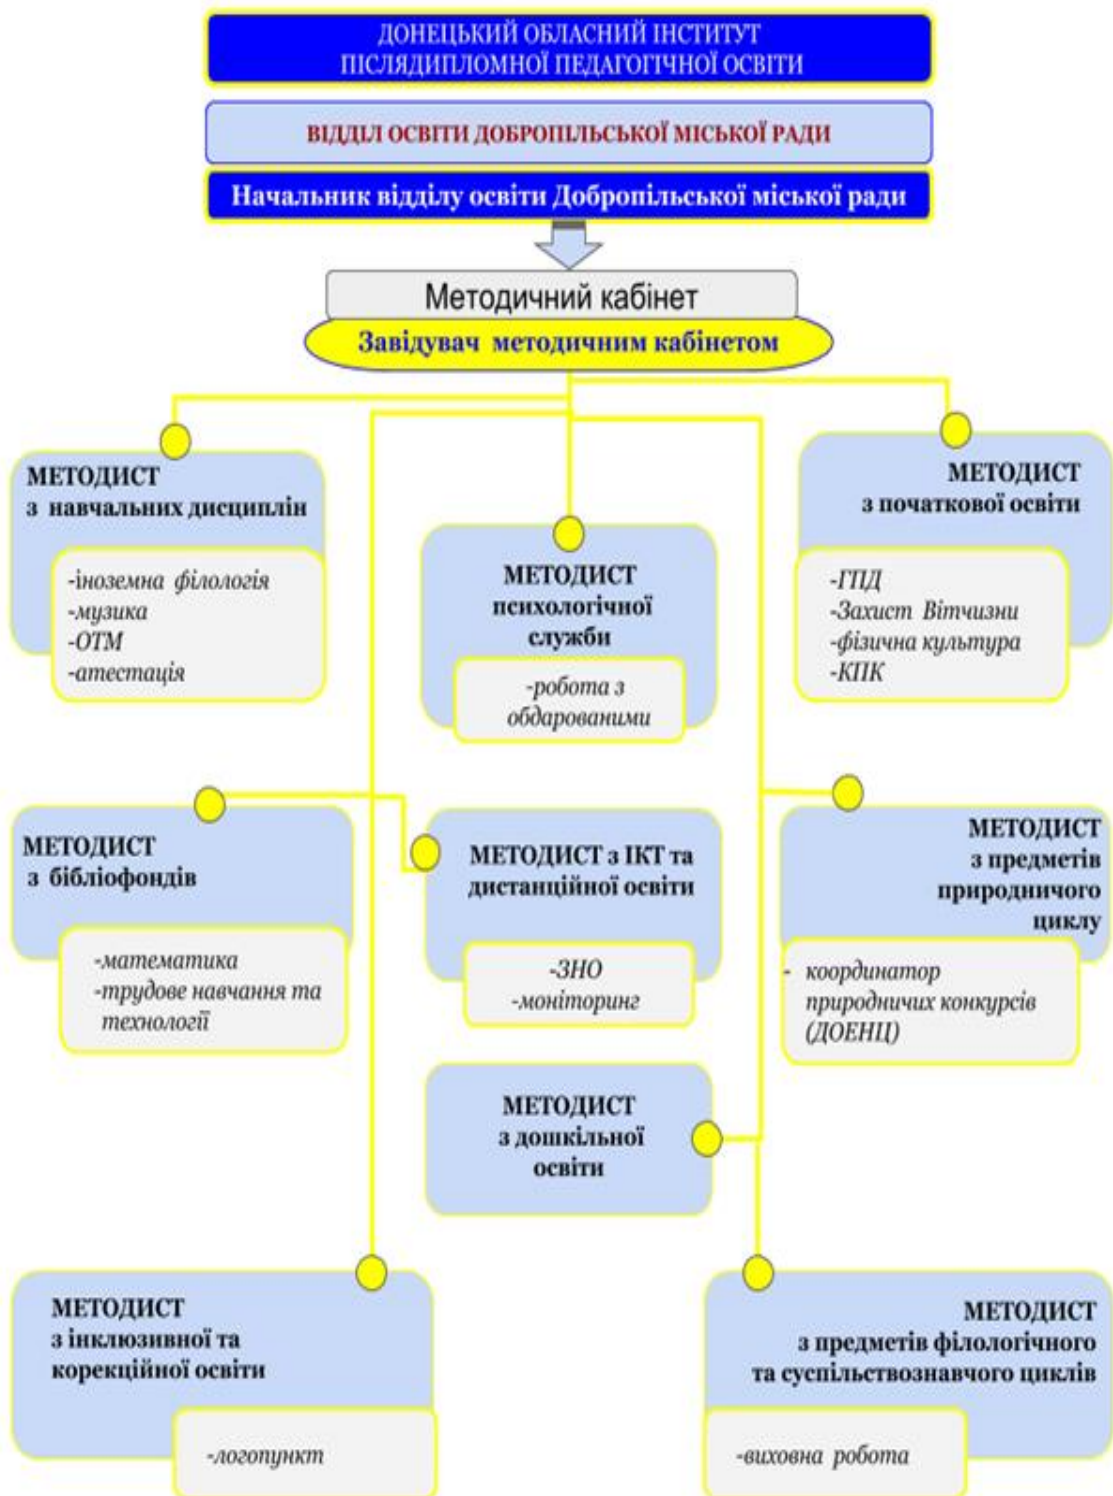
ДОНЕЦЬКИЙ ОБЛАСНИЙ ІНСТИТУТ ПІСЛЯДИПЛОМНОЇ ПЕДАГОГІЧНОЇ ОСВІТИ

ВІДДІЛ ОСВІТИ ДОБРОПІЛЬСЬКОЇ МІСЬКОЇ РАДИ

Начальник відділу освіти Добропільської міської ради

Методичний кабінет

Завідувач методичним кабінетом

МЕТОДИСТ з навчальних дисциплін

-іноземна філологія
-музика
-ОТМ
-атестація

МЕТОДИСТ психологічної служби

-робота з обдарованими

МЕТОДИСТ з початкової освіти

-ГПД
-Захист Вітчизни
-фізична культура
-КПК

МЕТОДИСТ з бібліофондів

-математика
-трудове навчання та технології

МЕТОДИСТ з ІКТ та дистанційної освіти

-ЗНО
-моніторинг

МЕТОДИСТ з предметів природничого циклу

- координатор природничих конкурсів (ДОЕНЦ)

МЕТОДИСТ з дошкільної освіти

МЕТОДИСТ з інклюзивної та корекційної освіти

-логопункт

МЕТОДИСТ з предметів філологічного та суспільствознавчого циклів

-виховна робота